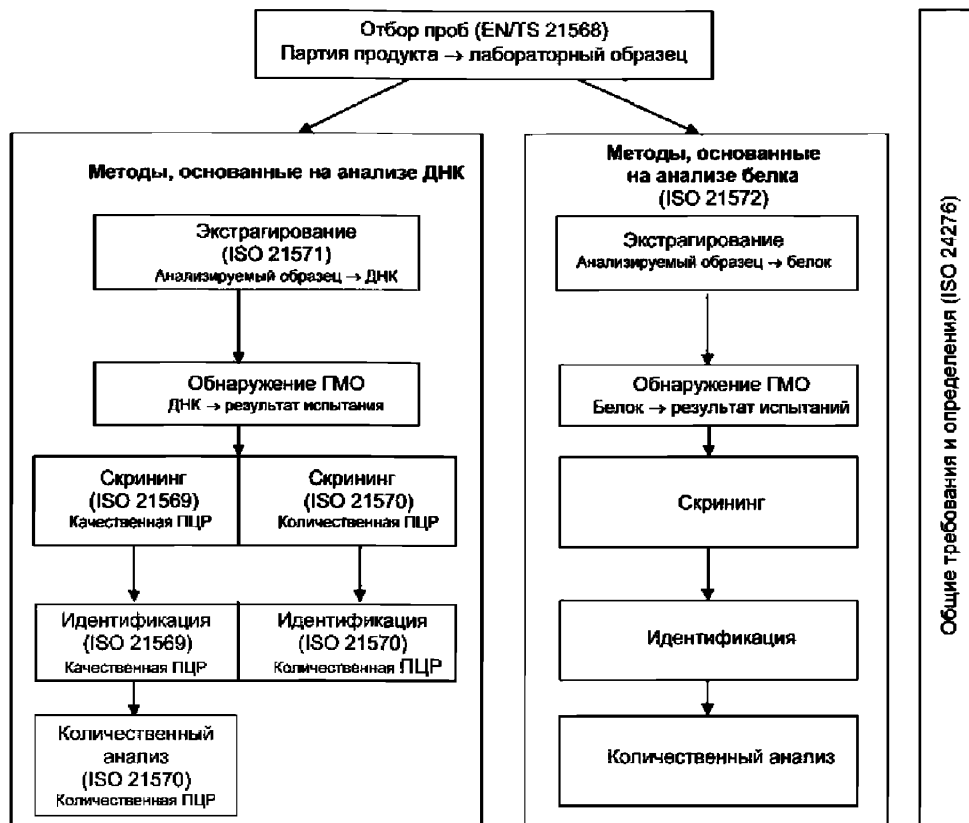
Отбор проб (EN/TS 21568)
Партия продукта → лабораторный образец

Методы, основанные на анализе ДНК

Экстрагирование
(ISO 21571)
Анализируемый образец → ДНК

Обнаружение ГМО
ДНК → результат испытания

Скрининг
(ISO 21569)
Качественная ПЦР

Скрининг
(ISO 21570)
Количественная ПЦР

Идентификация
(ISO 21569)
Качественная ПЦР

Идентификация
(ISO 21570)
Количественная ПЦР

Количественный анализ
(ISO 21570)
Количественная ПЦР

Методы, основанные на анализе белка
(ISO 21572)

Экстрагирование
Анализируемый образец → белок

Обнаружение ГМО
Белок → результат испытаний

Скрининг

Идентификация

Количественный анализ

Общие требования и определения (ISO 24276)